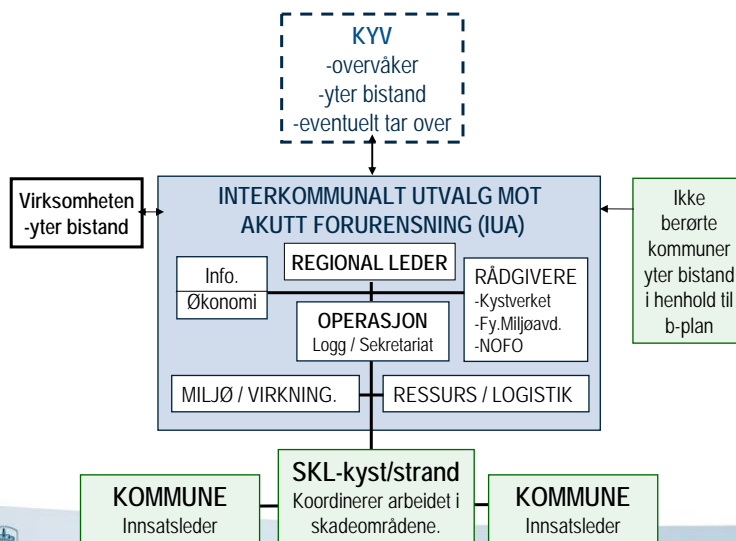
KYV
-overvåker
-yter bistand
-eventuelt tar over

Virksomheten
-yter bistand

INTERKOMMUNALT UTVALG MOT AKUTT FORURENSNING (IUA)

REGIONAL LEDER

Info.
Økonomi

RÅDGIVERE
-Kystverket
-Fy.Miljøavd.
-NOFO

OPERASJON
Logg / Sekretariat

MILJØ / VIRKNING.

RESSURS / LOGISTIK

Ikke berørte kommuner yter bistand i henhold til b-plan

SKL-kyst/strand
Koordinerer arbeidet i skadeområdene.

KOMMUNE
Innsatsleder

KOMMUNE
Innsatsleder